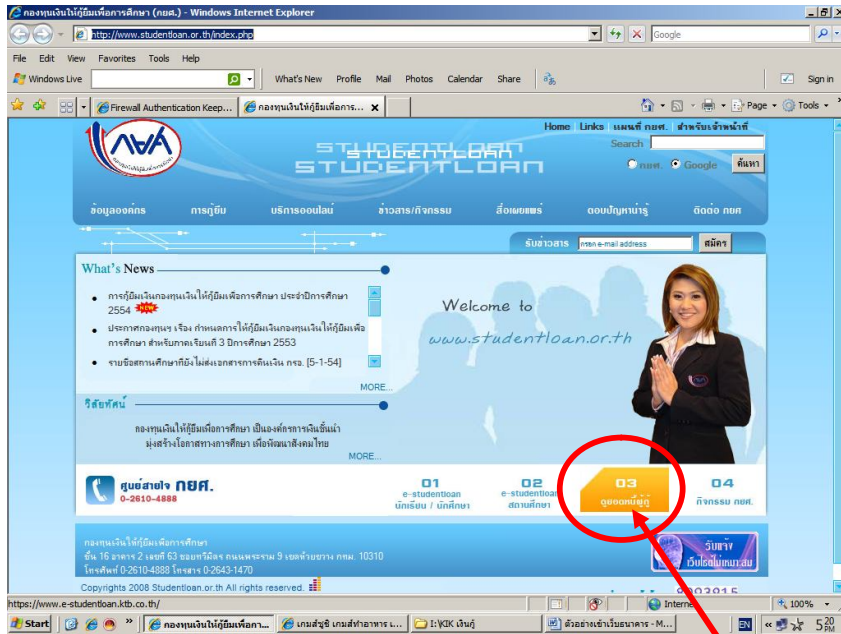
กองทุนเงินให้กู้ยืมเพื่อการศึกษา (กยศ.) - Windows Internet Explorer

http://www.studentloan.or.th/index.php

Google

File Edit View Favorites Tools Help

Windows Live What's New Profile Mail Photos Calendar Share Sign in

Firewall Authentication Keep... กองทุนเงินให้กู้ยืมเพื่อการ...

Page Tools

Home Links แผนที่ กยศ. สำหรับเจ้าหน้าที่

Search

STUDENTLOAN

กยศ. Google ค้นหา

ข้อมูลองค์กร การกู้ยืม บริการออนไลน์ ข่าวสาร/กิจกรรม สื่อเผยแพร่ ตอบปัญหาน่ารู้ ติดต่อ กยศ

รับข่าวสาร กรอก e-mail address สมัคร

What's News

การกู้ยืมเงินกองทุนเงินให้กู้ยืมเพื่อการศึกษา ประจำปีการศึกษา 2554 NEW

ประกาศกองทุนฯ เรื่อง กำหนดการให้กู้ยืมเงินกองทุนเงินให้กู้ยืมเพื่อการศึกษา สำหรับภาคเรียนที่ 3 ปีการศึกษา 2553

รายชื่อสถานศึกษาที่ยังไม่ส่งเอกสารการคืนเงิน กรอ. [5-1-54]

MORE...

Welcome to
www.studentloan.or.th

วิสัยทัศน์

กองทุนเงินให้กู้ยืมเพื่อการศึกษา เป็นองค์กรการเงินชั้นนำ มุ่งสร้างโอกาสทางการศึกษา เพื่อพัฒนาสังคมไทย

MORE...

ศูนย์สายใจ กยศ.
0-2610-4888

01 e-studentloan นักเรียน / นักศึกษา

02 e-studentloan สถานศึกษา

03 ดูยอดหนี้ผู้กู้

04 กิจกรรม กยศ.

กองทุนเงินให้กู้ยืมเพื่อการศึกษา
ชั้น 16 อาคาร 2 เลขที่ 63 ซอยทิพวัล ถนนพระราม 9 เขตห้วยขวาง กทม. 10310
โทรศัพท์ 0-2610-4888 โทรสาร 0-2643-1470

Copyright 2008 Studentloan.or.th All rights reserved.

รับข้าง เว็บไซต์ไม่เหมาะสม

https://www.e-studentloan.ktb.co.th/

Internet 100%

Start กองทุนเงินให้กู้ยืมเพื่อกา... เกมส์ซูชิ เกมส์ทำอาหาร เ... I:\KIK เงินกู้ ตัวอย่างเข้าเว็บธนาคาร - M... EN 5:20 PM